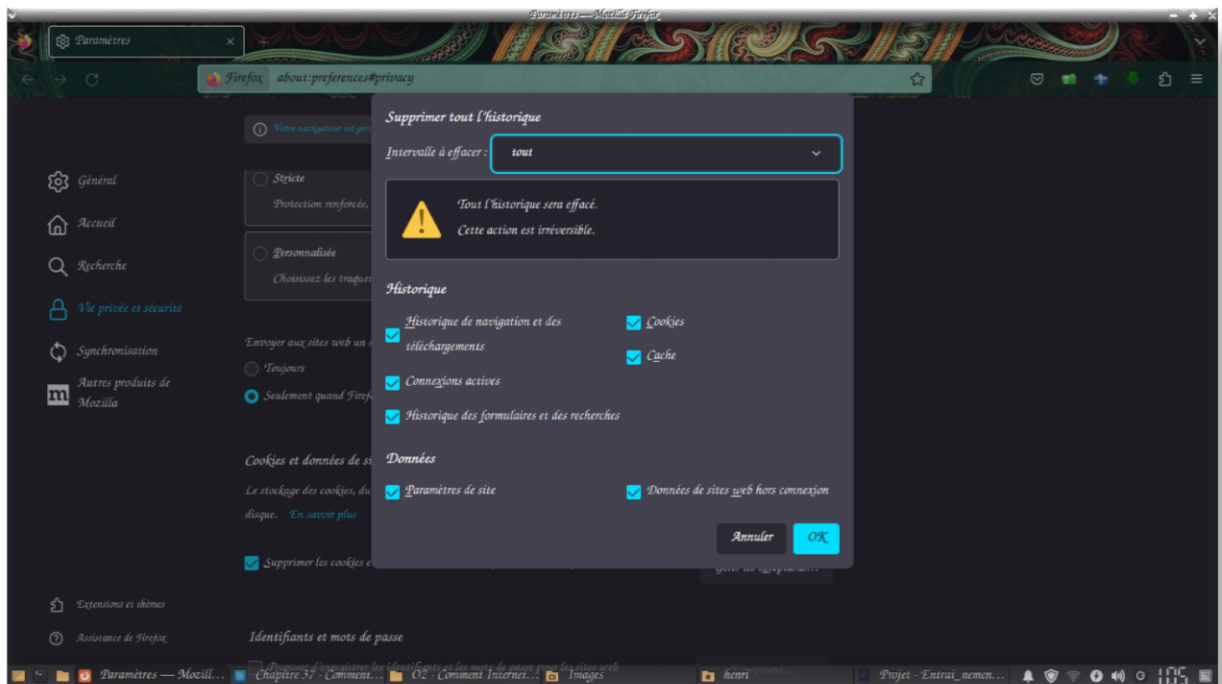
Paramètres — Mozilla Firefox

Paramètres

Firefox about:preferences#privacy

Votre navigateur est géré

Général
Accueil
Recherche
Vie privée et sécurité
Synchronisation
Autres produits de Mozilla

Stricte
Protection renforcée,

Personnalisée
Choisissez les traqueurs

Envoyer aux sites web un s
Toujours
Seulement quand Firefox

Cookies et données de si
Le stockage des cookies, du
disque. En savoir plus

Supprimer les cookies e

Gérer les exceptions…

Extensions et thèmes
Assistance de Firefox

Identifiants et mots de passe

Proposer d'enregistrer les identifiants et les mots de passe pour les sites web

Supprimer tout l'historique

Intervalle à effacer : tout

Tout l'historique sera effacé.
Cette action est irréversible.

Historique

Historique de navigation et des téléchargements
Cookies
Cache
Connexions actives
Historique des formulaires et des recherches

Données

Paramètres de site
Données de sites web hors connexion

Annuler
OK

Paramètres — Mozill… Chapitre 37 - Comment… 02 - Comment Internet… Images henri Projet - Entrai_nemen… 1:05